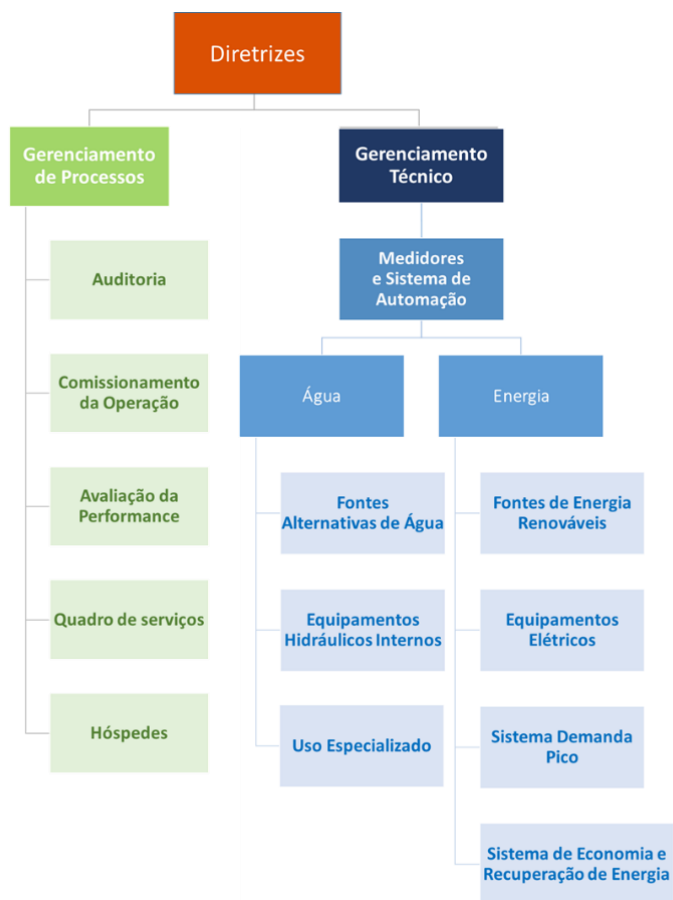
Diretrizes

Gerenciamento de Processos

Auditoria

Comissionamento da Operação

Avaliação da Performance

Quadro de serviços

Hóspedes

Gerenciamento Técnico

Medidores e Sistema de Automação

Água

Fontes Alternativas de Água

Equipamentos Hidráulicos Internos

Uso Especializado

Energia

Fontes de Energia Renováveis

Equipamentos Elétricos

Sistema Demanda Pico

Sistema de Economia e Recuperação de Energia